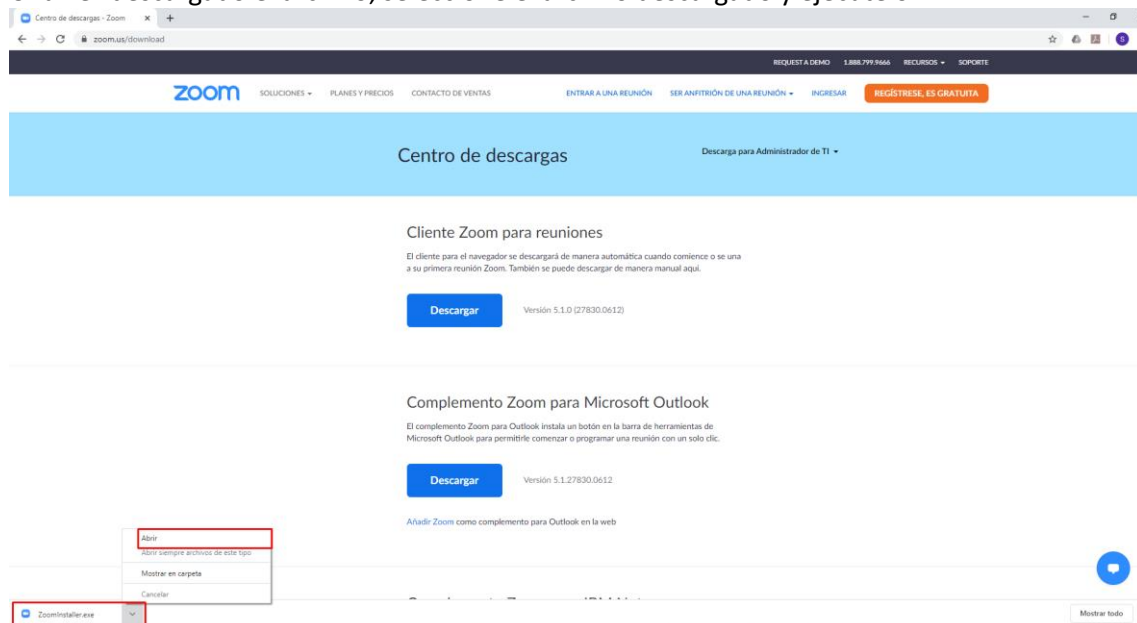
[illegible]

Centro de descargas - Zoom

zoom.us/download

REQUEST A DEMO 1.888.799.9666 RECURSOS SOPORTE

zoom SOLUCIONES PLANES Y PRECIOS CONTACTO DE VENTAS ENTRAR A UNA REUNIÓN SER ANFITRIÓN DE UNA REUNIÓN INGRESAR REGÍSTRESE, ES GRATUITA

Centro de descargas

Descarga para Administrador de TI

Cliente Zoom para reuniones

El cliente para el navegador se descargará de manera automática cuando comience o se una a su primera reunión Zoom. También se puede descargar de manera manual aquí.

Descargar Versión 5.1.0 (27830.0612)

Complemento Zoom para Microsoft Outlook

El complemento Zoom para Outlook instala un botón en la barra de herramientas de Microsoft Outlook para permitirle comenzar o programar una reunión con un solo clic.

Descargar Versión 5.1.27830.0612

Añadir Zoom como complemento para Outlook en la web

Abrir
Abrir siempre archivos de este tipo
Mostrar en carpeta
Cancelar

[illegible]

ZoomInstaller.exe

Mostrar todo